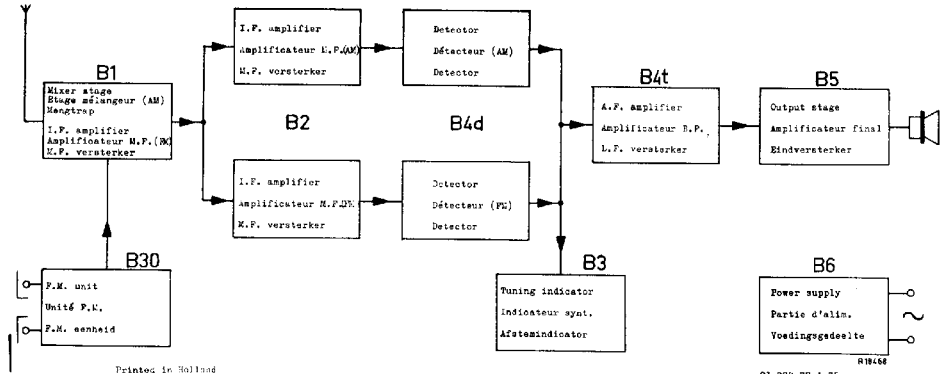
B1
Mixer stage
Etage mélangeur (AM)
Mengtrap
I.F. amplifier
Amplificateur M.F.(FM)
M.F. versterker

B2

I.F. amplifier
Amplificateur M.F.(AM)
M.F. versterker

I.F. amplifier
Amplificateur M.F.(FM)
M.F. versterker

B4d

Detector
Détecteur (AM)
Detector

Detector
Détecteur (FM)
Detector

B4t
A.F. amplifier
Amplificateur B.F.
L.F. versterker

B5
Output stage
Amplificateur final
Eindversterker

B30
F.M. unit
Unité F.M.
F.M. eenheid

B3
Tuning indicator
Indicateur synt.
Afstemindicator

B6
Power supply
Partie d'alim.
Voedingsgedeelte

$\sim$

R19468

Printed in Holland

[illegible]